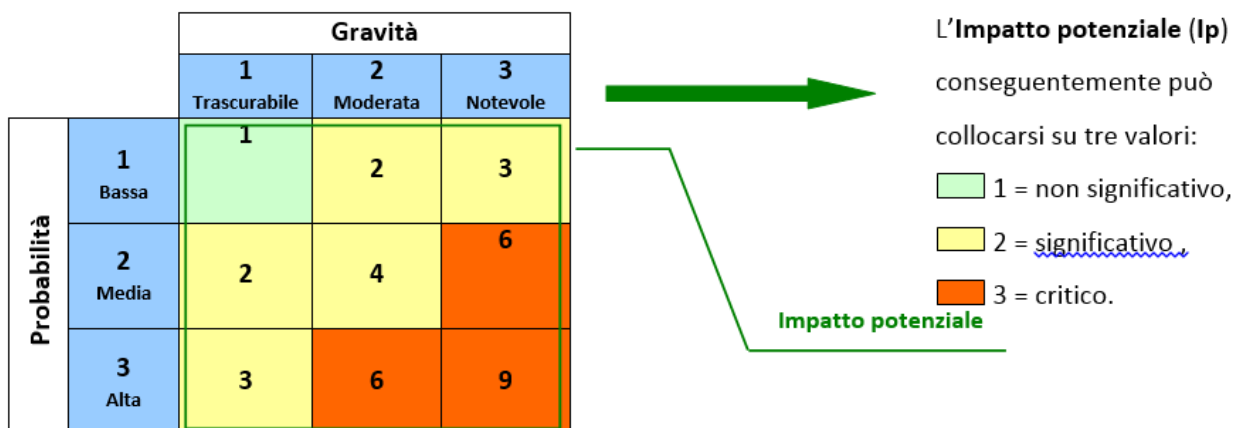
|  |  | Gravità |  |  |
|---|---|---|---|---|
|  |  | 1 Trascurabile | 2 Moderata | 3 Notevole |
| Probabilità | 1 Bassa | 1 | 2 | 3 |
|  | 2 Media | 2 | 4 | 6 |
|  | 3 Alta | 3 | 6 | 9 |

Impatto potenziale

L'**Impatto potenziale** (**Ip**) conseguentemente può collocarsi su tre valori:

1 = non significativo,

2 = significativo ,

3 = critico.